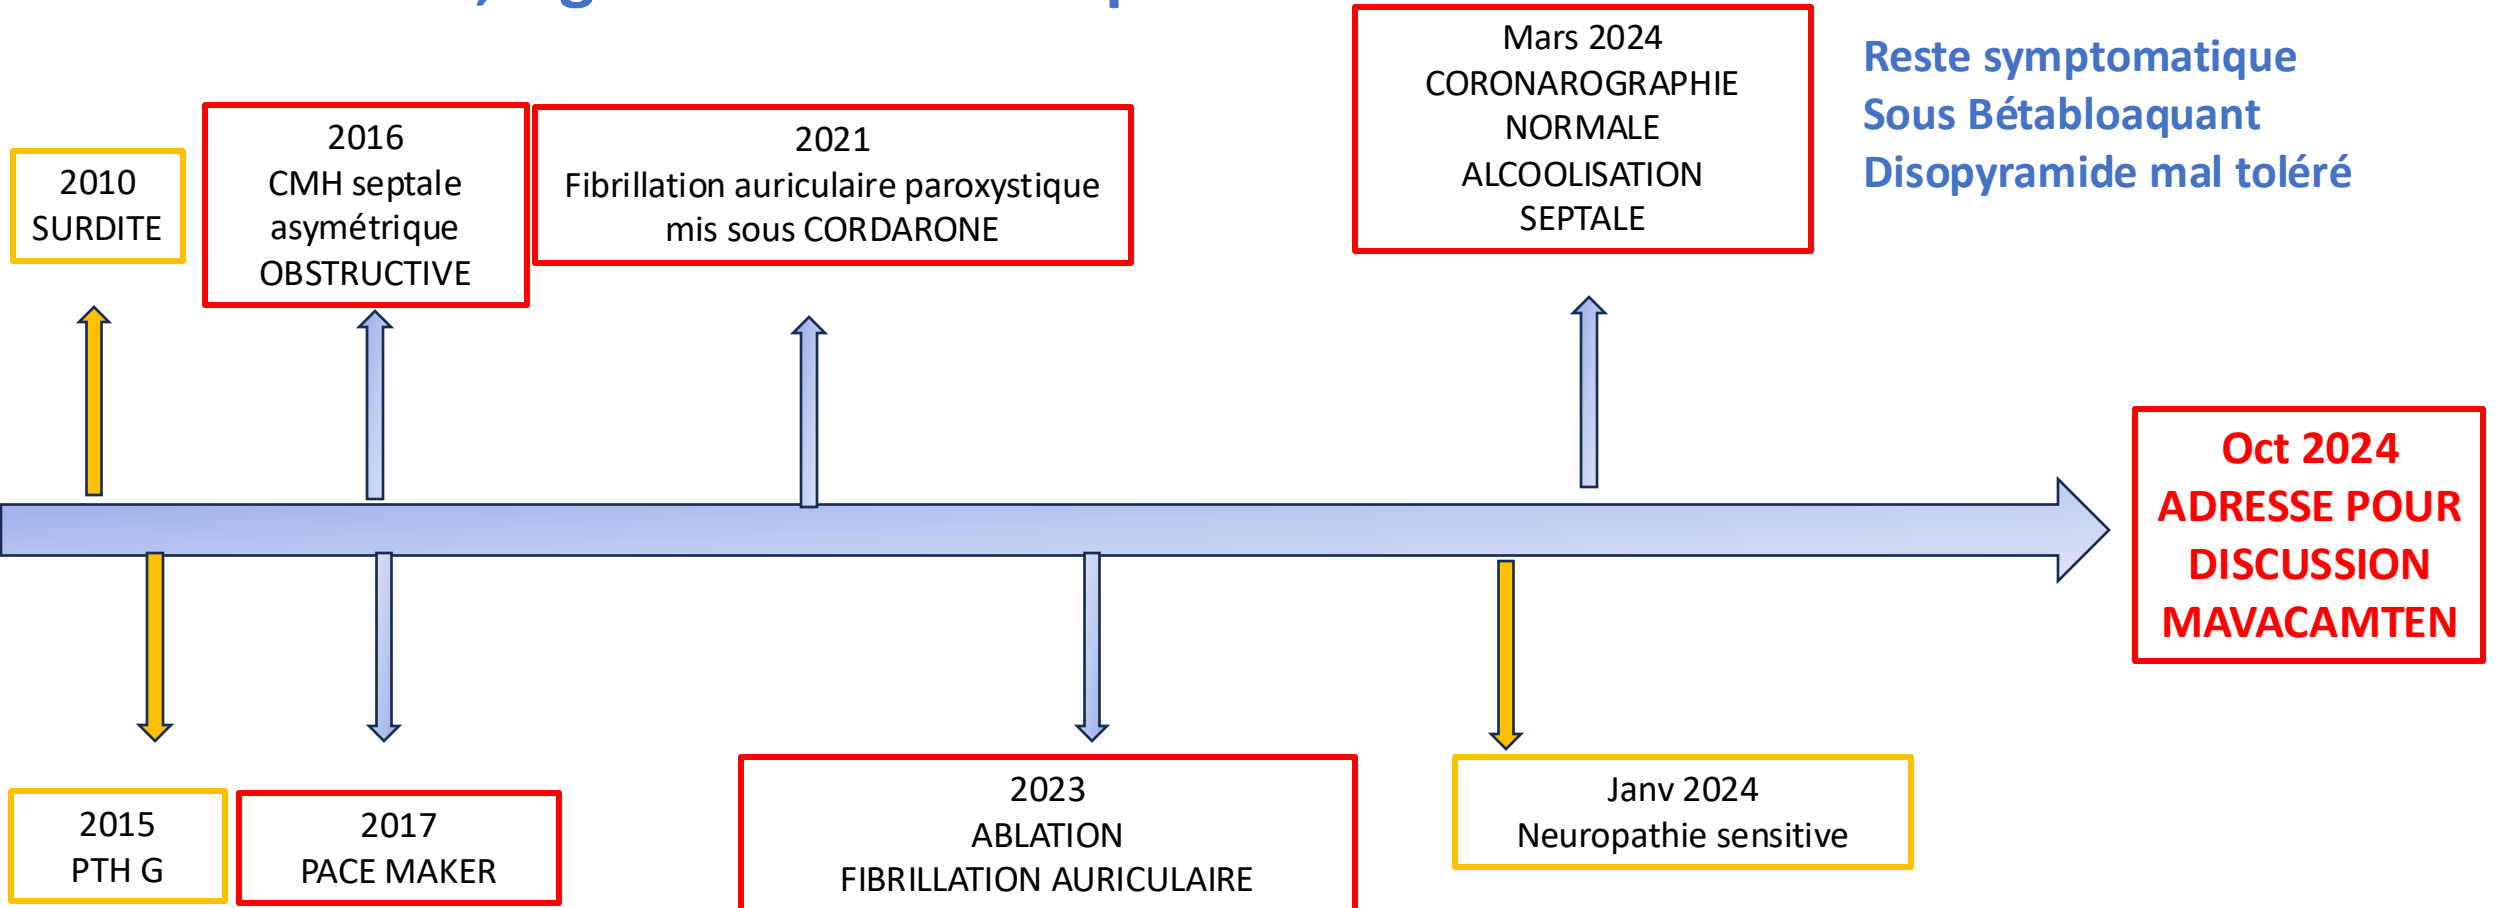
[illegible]

2010
SURDITE

2016
CMH septale asymétrique OBSTRUCTIVE

2021
Fibrillation auriculaire paroxystique mis sous CORDARONE

Mars 2024
CORONAROGRAPHIE NORMALE
ALCOOLISATION SEPTALE

Reste symptomatique
Sous Bétabloaquant
Disopyramide mal toléré

Oct 2024
ADRESSE POUR DISCUSSION MAVACAMTEN

2015
PTH G

2017
PACE MAKER

2023
ABLATION
FIBRILLATION AURICULAIRE

Janv 2024
Neuropathie sensitive